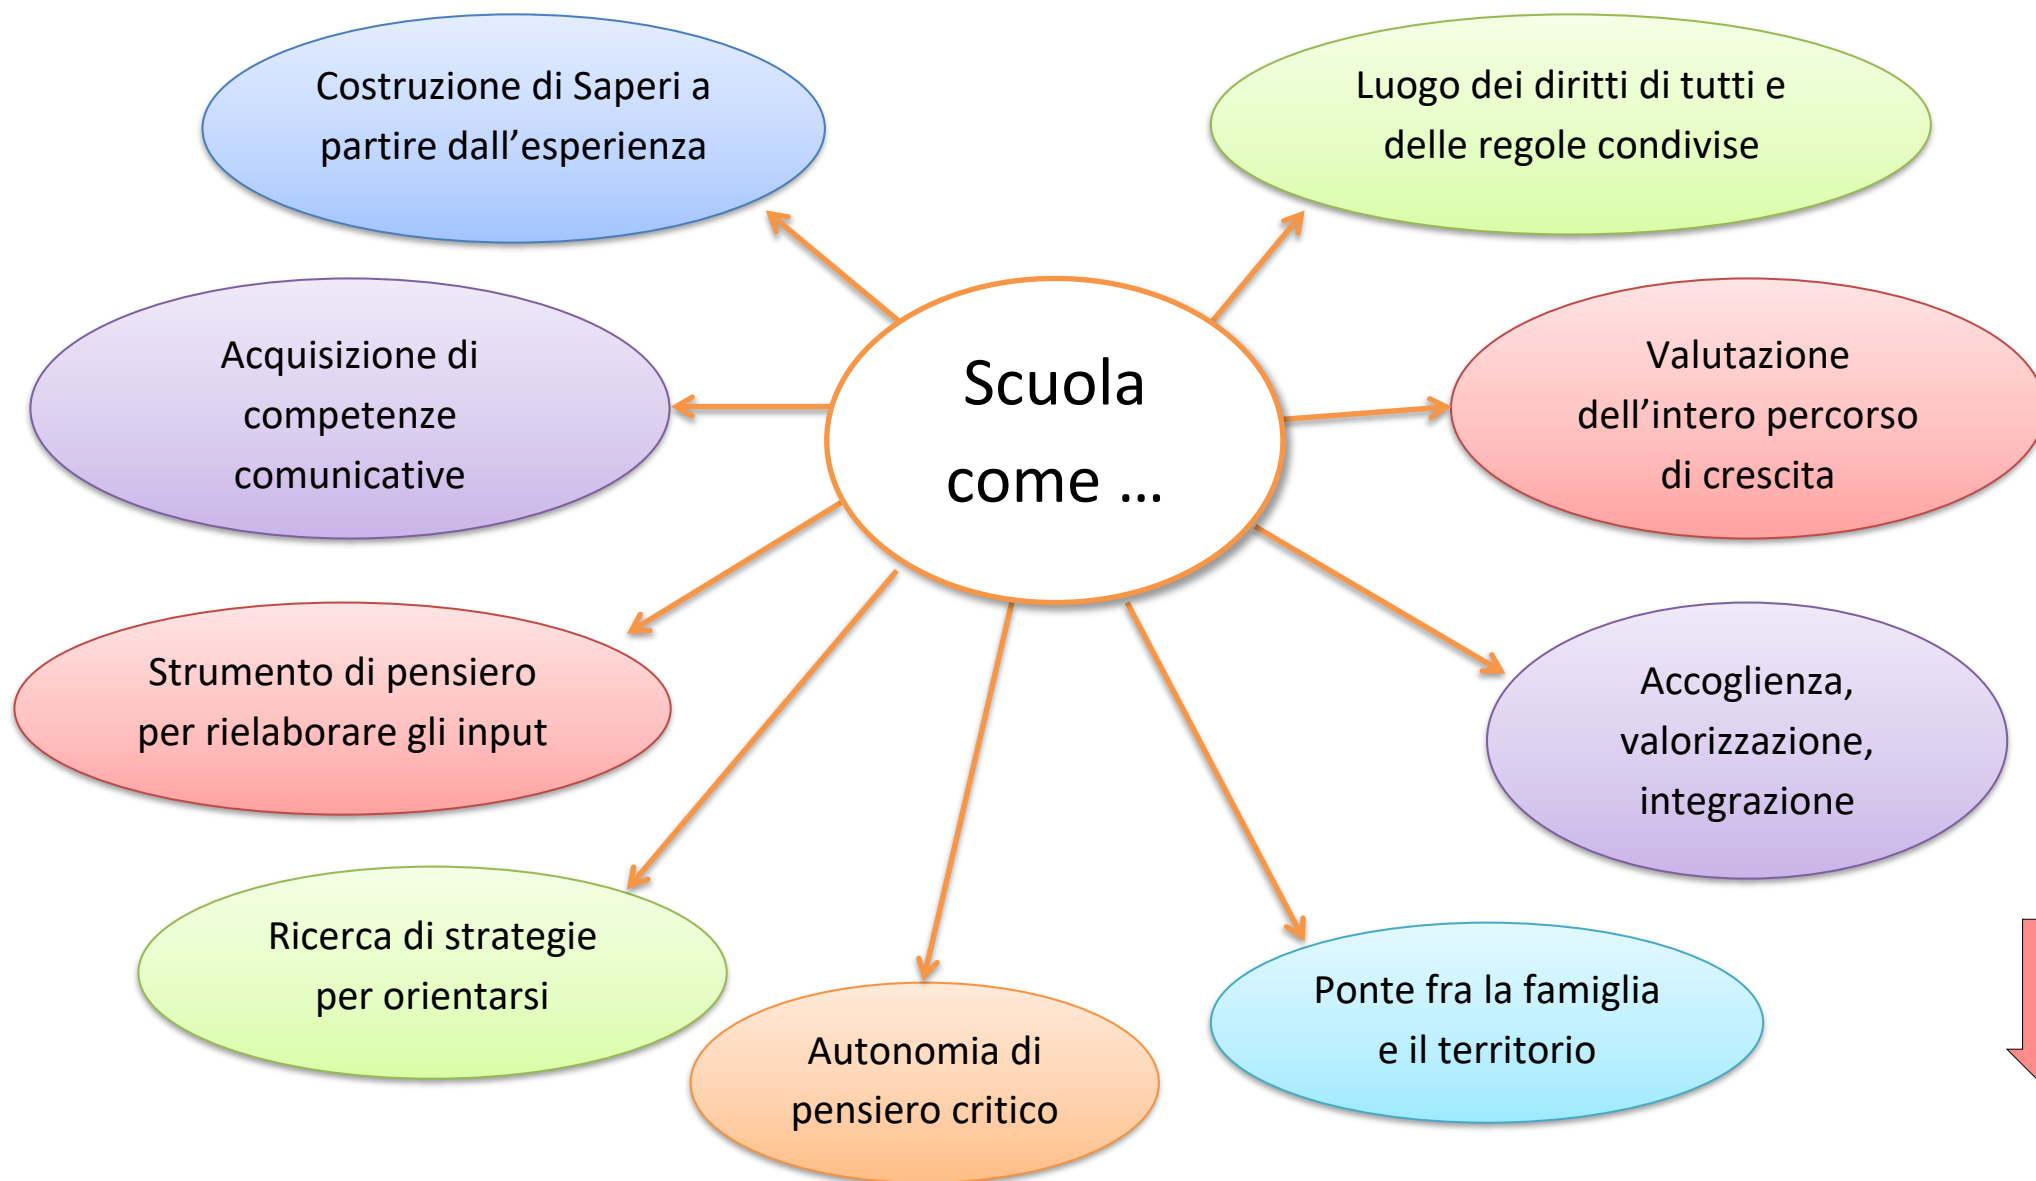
Scuola come …

Costruzione di Saperi a partire dall'esperienza

Luogo dei diritti di tutti e delle regole condivise

Acquisizione di competenze comunicative

Valutazione dell'intero percorso di crescita

Strumento di pensiero per rielaborare gli input

Accoglienza, valorizzazione, integrazione

Ricerca di strategie per orientarsi

Autonomia di pensiero critico

Ponte fra la famiglia e il territorio